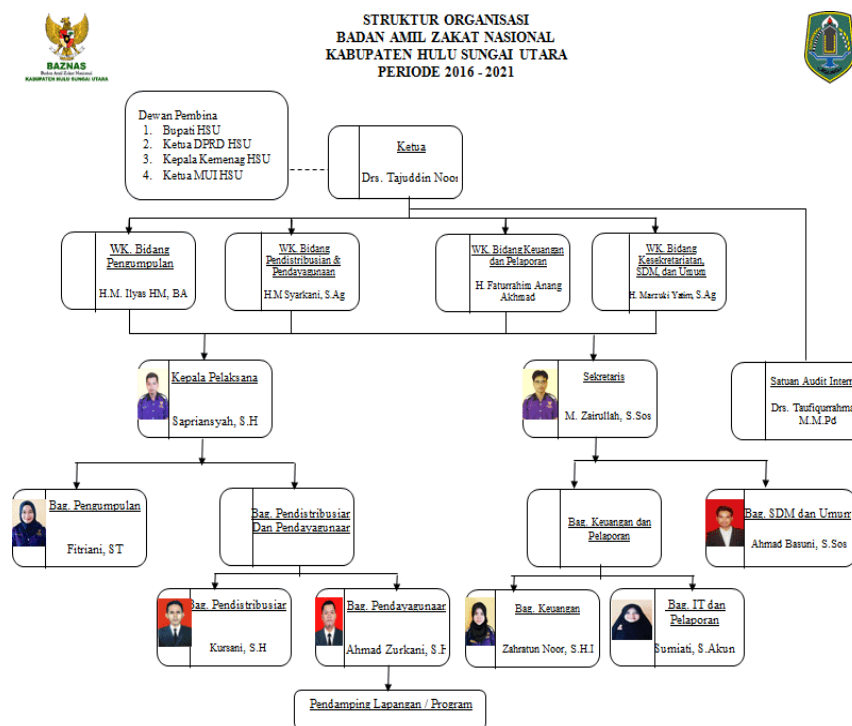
BAZNAS
Badan Amil Zakat Nasional
KABUPATEN HULU SUNGAI UTARA

STRUKTUR ORGANISASI
BADAN AMIL ZAKAT NASIONAL
KABUPATEN HULU SUNGAI UTARA
PERIODE 2016 - 2021

Dewan Pembina
1. Bupati HSU
2. Ketua DPRD HSU
3. Kepala Kemenag HSU
4. Ketua MUI HSU

Ketua
Drs. Tajuddin Noor

WK. Bidang Pengumpulan
H.M. Ilyas HM, BA

WK. Bidang Pendistribusian & Pendayagunaan
H.M Syarkani, S.Ag

WK. Bidang Keuangan dan Pelaporan
H. Faturrahim Anang Akhmad

WK. Bidang Kesekretariatan, SDM, dan Umum
H. Marzuki Yatim, S.Ag

Kepala Pelaksana
Sapriansyah, S.H

Sekretaris
M. Zairullah, S.Sos

Satuan Audit Intern
Drs. Taufiqurrahman M.M.Pd

Bag. Pengumpulan
Fitriani, ST

Bag. Pendistribusian Dan Pendayagunaan

Bag. Keuangan dan Pelaporan

Bag. SDM dan Umum
Ahmad Basuni, S.Sos

Bag. Pendistribusian
Kursani, S.H

Bag. Pendayagunaan
Ahmad Zurkani, S.H

Bag. Keuangan
Zahratun Noor, S.H.I

Bag. IT dan Pelaporan
Sumiati, S.Akun

Pendamping Lapangan / Program